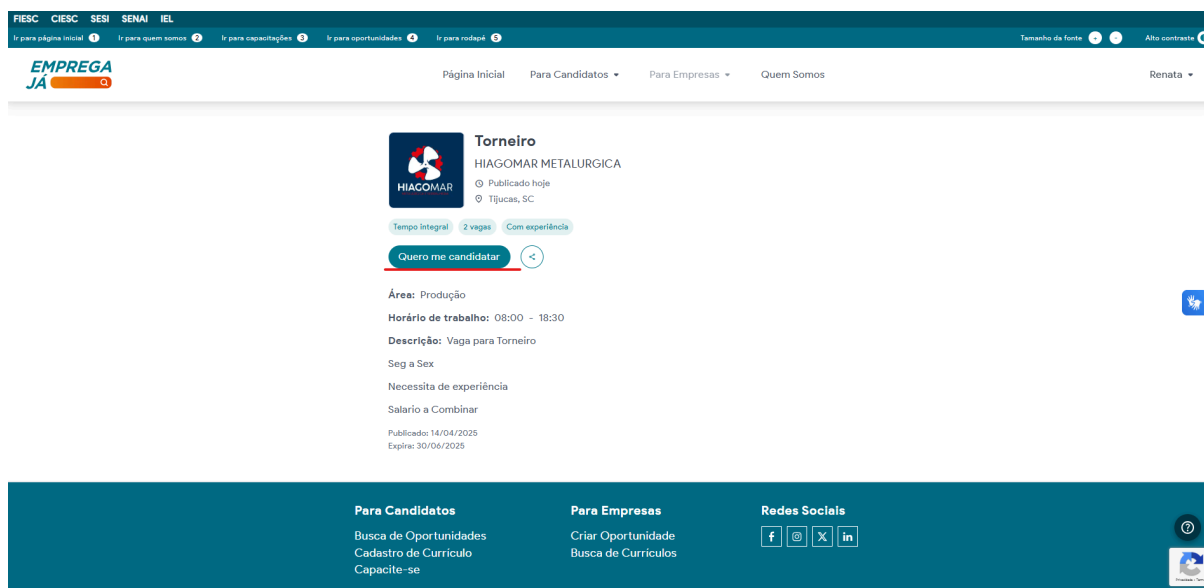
FIESC CIESC SESI SENAI IEL

Ir para página inicial 1 Ir para quem somos 2 Ir para capacitações 3 Ir para oportunidades 4 Ir para rodapé 5

Tamanho da fonte + - Alto contraste

EMPREGA JÁ

Página Inicial Para Candidatos ▾ Para Empresas ▾ Quem Somos

Renata ▾

HIAGOMAR

Torneiro

HIAGOMAR METALURGICA

Publicado hoje

Tijucas, SC

Tempo integral 2 vagas Com experiência

Quero me candidatar

Área: Produção

Horário de trabalho: 08:00 - 18:30

Descrição: Vaga para Torneiro

Seg a Sex

Necessita de experiência

Salario a Combinar

Publicado: 14/04/2025
Expira: 30/06/2025

Para Candidatos
Busca de Oportunidades
Cadastro de Currículo
Capacite-se

Para Empresas
Criar Oportunidade
Busca de Currículos

Redes Sociais